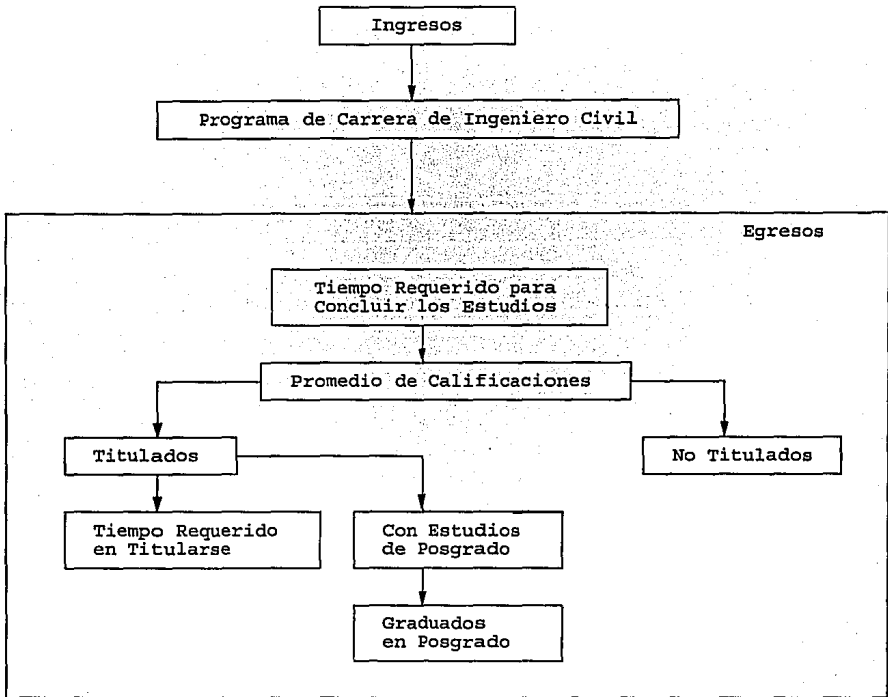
Ingresos

Programa de Carrera de Ingeniero Civil

Egresos

Tiempo Requerido para Concluir los Estudios

Promedio de Calificaciones

Titulados

No Titulados

Tiempo Requerido en Titularse

Con Estudios de Posgrado

Graduados en Posgrado